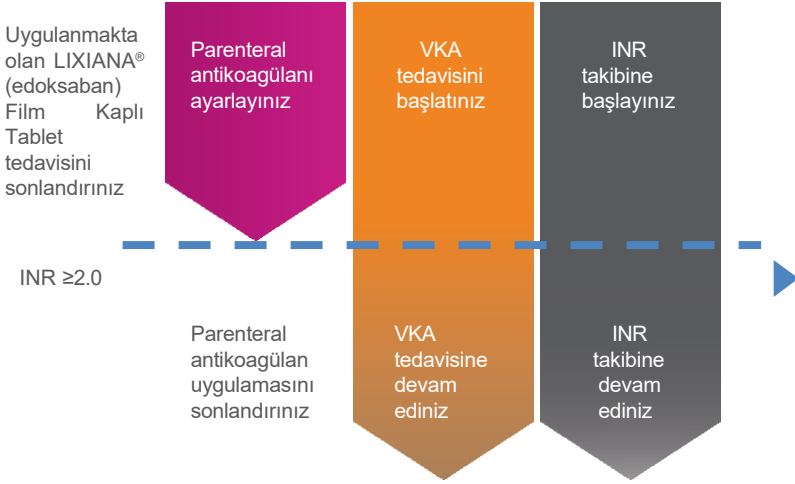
Uygulanmakta olan LIXIANA® (edoksaban) Film Kaplı Tablet tedavisini sonlandırınız

Parenteral antikoagülanı ayarlayınız

VKA tedavisini başlatınız

INR takibine başlayınız

INR ≥2.0

Parenteral antikoagülan uygulamasını sonlandırınız

VKA tedavisine devam ediniz

INR takibine devam ediniz